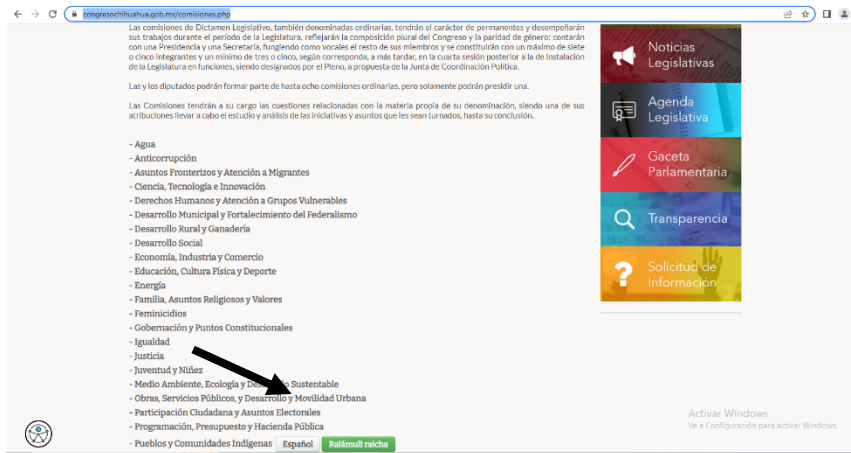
congresochihuahua.gob.mx/comisiones.php

Las comisiones de Dictamen Legislativo, también denominadas ordinarias, tendrán el carácter de permanentes y desempeñarán sus trabajos durante el período de la Legislatura, reflejarán la composición plural del Congreso y la paridad de género; contarán con una Presidencia y una Secretaría, fungiendo como vocales el resto de sus miembros y se constituirán con un máximo de siete o cinco integrantes y un mínimo de tres o cinco, según corresponda, a más tardar, en la cuarta sesión posterior a la de instalación de la Legislatura en funciones, siendo designados por el Pleno, a propuesta de la Junta de Coordinación Política.

Las y los diputados podrán formar parte de hasta ocho comisiones ordinarias, pero solamente podrán presidir una.

Las Comisiones tendrán a su cargo las cuestiones relacionadas con la materia propia de su denominación, siendo una de sus atribuciones llevar a cabo el estudio y análisis de las iniciativas y asuntos que les sean turnados, hasta su conclusión.

- Agua
- Anticorrupción
- Asuntos Fronterizos y Atención a Migrantes
- Ciencia, Tecnología e Innovación
- Derechos Humanos y Atención a Grupos Vulnerables
- Desarrollo Municipal y Fortalecimiento del Federalismo
- Desarrollo Rural y Ganadería
- Desarrollo Social
- Economía, Industria y Comercio
- Educación, Cultura Física y Deporte
- Energía
- Familia, Asuntos Religiosos y Valores
- Feminicidios
- Gobernación y Puntos Constitucionales
- Igualdad
- Justicia
- Juventud y Niñez
- Medio Ambiente, Ecología y D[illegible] Sustentable
- Obras, Servicios Públicos, y Desarrollo y Movilidad Urbana
- Participación Ciudadana y Asuntos Electorales
- Programación, Presupuesto y Hacienda Pública
- Pueblos y Comunidades Indígenas

Español
Ralámuli raicha

Noticias Legislativas
Agenda Legislativa
Gaceta Parlamentaria
Transparencia
Solicitud de Información

Activar Windows
Ve a Configuración para activar Windows.